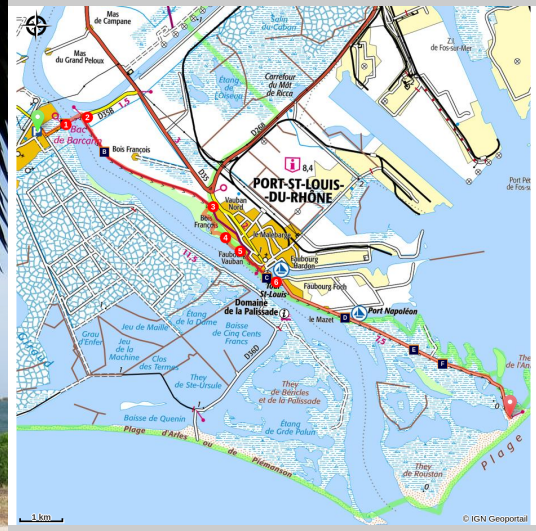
Mas de Campane

Salin du Caban

Z.I. de Fos-sur-Mer

Mas du Grand Peloux

Étang de l'Oiseau

Carrefour du Mât de Ricca

1

2

D35B

1.5

Bac de Barcarin

B

Bois François

D268

8,4

PORT-ST-LOUIS-DU-RHÔNE

3

Vauban Nord

D35

Bois François

le Malebarge

4

5

Faubourg Vauban

Faubourg Hardon

11.3

C

6

St-Louis

Faubourg Foch

Domaine de la Palissade

le Mazet

D

Port Napoléon

Grau d'Enfer

Jeu de Maille

Étang de la Dame

Boisse Cinq Cents Francs

Jeu de la Machine

Clos des Termes

D36D

2.5

E

F

Theys de Ste-Ursule

They de Bénclés et de la Palissade

Boisse de Quenin

Étang de Grde Palun

Plage d'Arles ou de Piémanson

Plage

They de Rouston

Port Fos

1 km

© IGN Geoportail